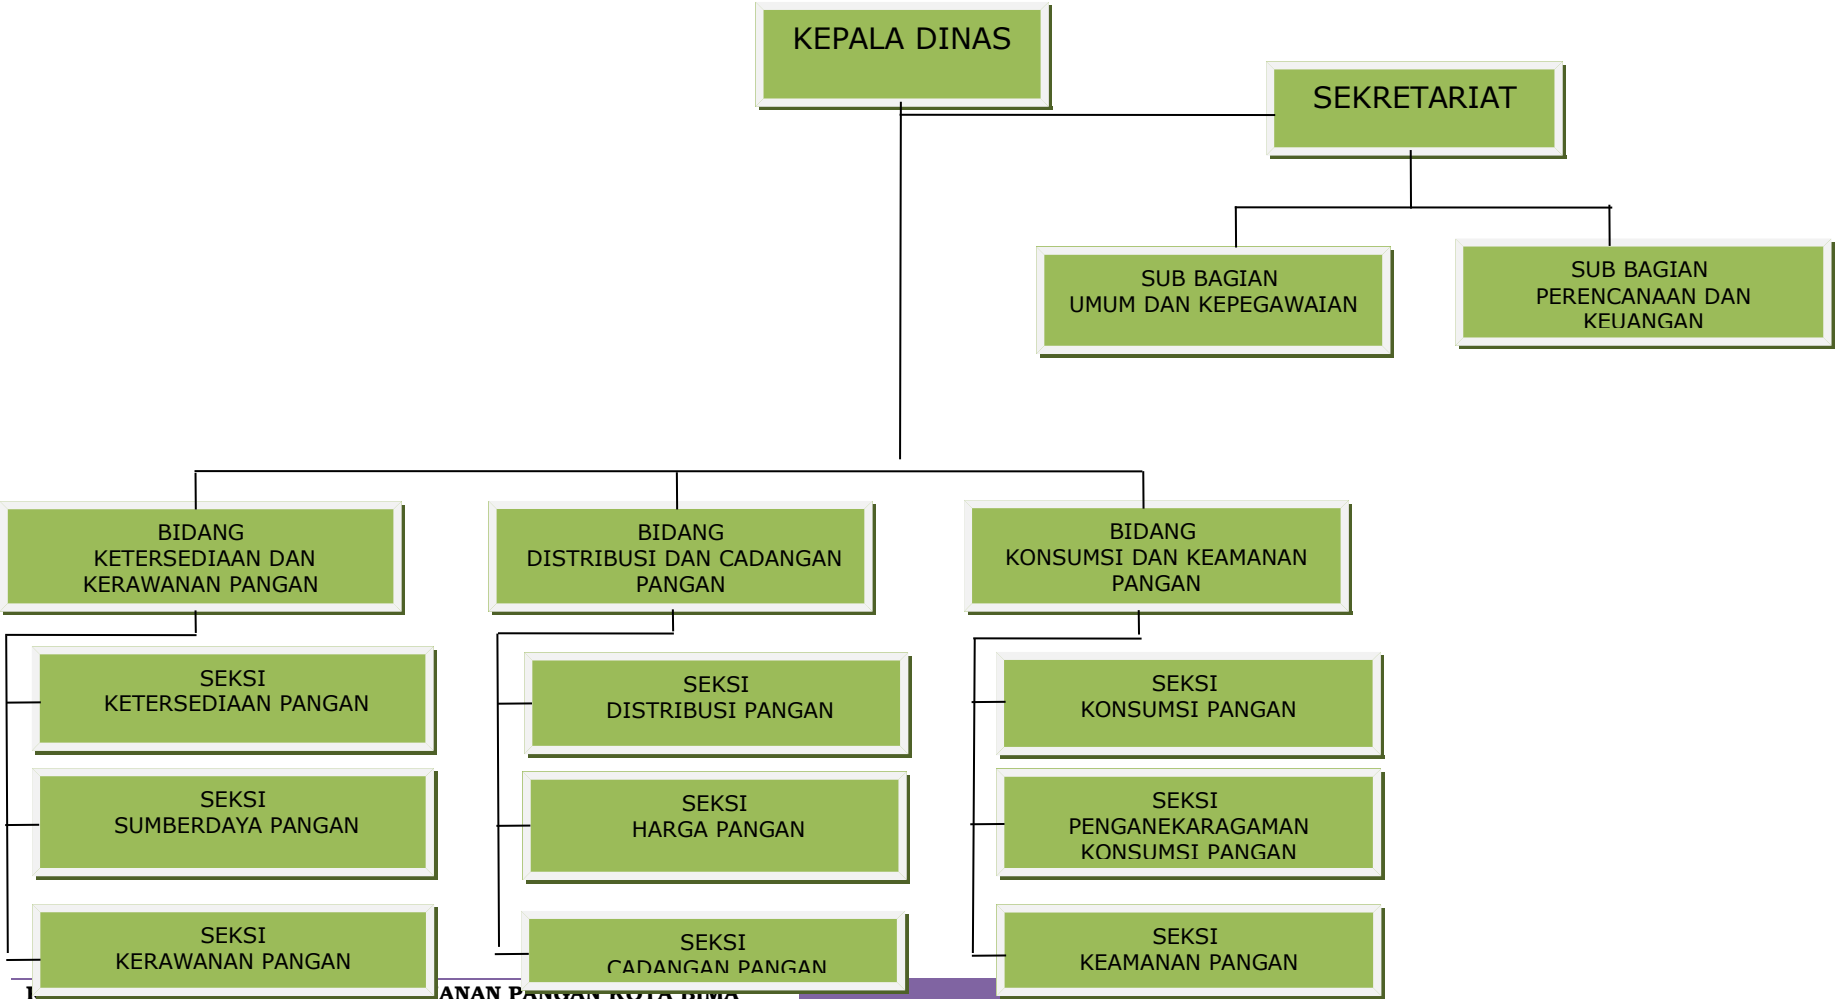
KEPALA DINAS

SEKRETARIAT

SUB BAGIAN
UMUM DAN KEPEGAWAIAN

SUB BAGIAN
PERENCANAAN DAN KEUANGAN

BIDANG
KETERSEDIAAN DAN KERAWANAN PANGAN

BIDANG
DISTRIBUSI DAN CADANGAN PANGAN

BIDANG
KONSUMSI DAN KEAMANAN PANGAN

SEKSI
KETERSEDIAAN PANGAN

SEKSI
SUMBERDAYA PANGAN

SEKSI
KERAWANAN PANGAN

SEKSI
DISTRIBUSI PANGAN

SEKSI
HARGA PANGAN

SEKSI
CADANGAN PANGAN

SEKSI
KONSUMSI PANGAN

SEKSI
PENGANEKARAGAMAN KONSUMSI PANGAN

SEKSI
KEAMANAN PANGAN

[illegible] ANAN PANGAN KOTA BIMA